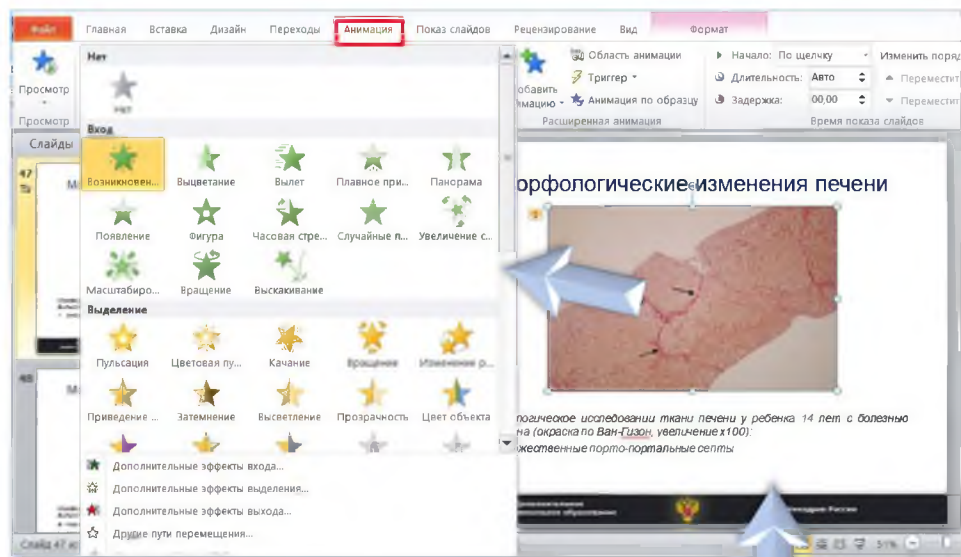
Файл Главная Вставка Дизайн Переходы Анимация Показ слайдов Рецензирование Вид Формат

Просмотр
Просмотр

Нет
Нет

Вход
Возникновен... Выцветание Вылет Плавное при... Панорама
Появление Фигура Часовая стре... Случайные п... Увеличение с...
Масштабиро... Вращение Выскакивание

Выделение
Пульсация Цветовая пу... Качание Вращение Изменение р...
Приведение ... Затемнение Высветление Прозрачность Цвет объекта

Дополнительные эффекты входа...
Дополнительные эффекты выделения...
Дополнительные эффекты выхода...
Другие пути перемещения...

обавить имацию
Область анимации
Триггер
Анимация по образцу
Расширенная анимация

Начало: По щелчку
Длительность: Авто
Задержка: 00,00
Время показа слайдов

Изменить поря
Переместит
Переместит

Слайды

47
48

орфологические изменения печени

логическое исследовании ткани печени у ребенка 14 лет с болезню
на (окраска по Ван-Гизон, увеличение х100):
жественные порто-портальные септы

Слайд 47 и